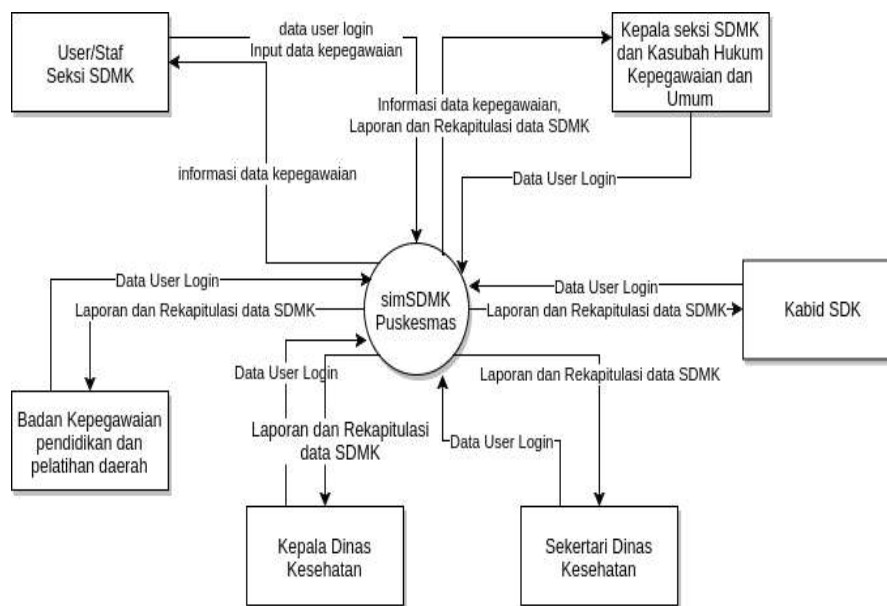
User/Staf Seksi SDMK

data user login
Input data kepegawaian

Kepala seksi SDMK dan Kasubah Hukum Kepegawaian dan Umum

Informasi data kepegawaian, Laporan dan Rekapitulasi data SDMK

informasi data kepegawaian

Data User Login

Data User Login

Laporan dan Rekapitulasi data SDMK

simSDMK Puskesmas

Data User Login

Laporan dan Rekapitulasi data SDMK

Kabid SDK

Data User Login

Laporan dan Rekapitulasi data SDMK

Badan Kepegawaian pendidikan dan pelatihan daerah

Laporan dan Rekapitulasi data SDMK

Data User Login

Kepala Dinas Kesehatan

Sekertari Dinas Kesehatan